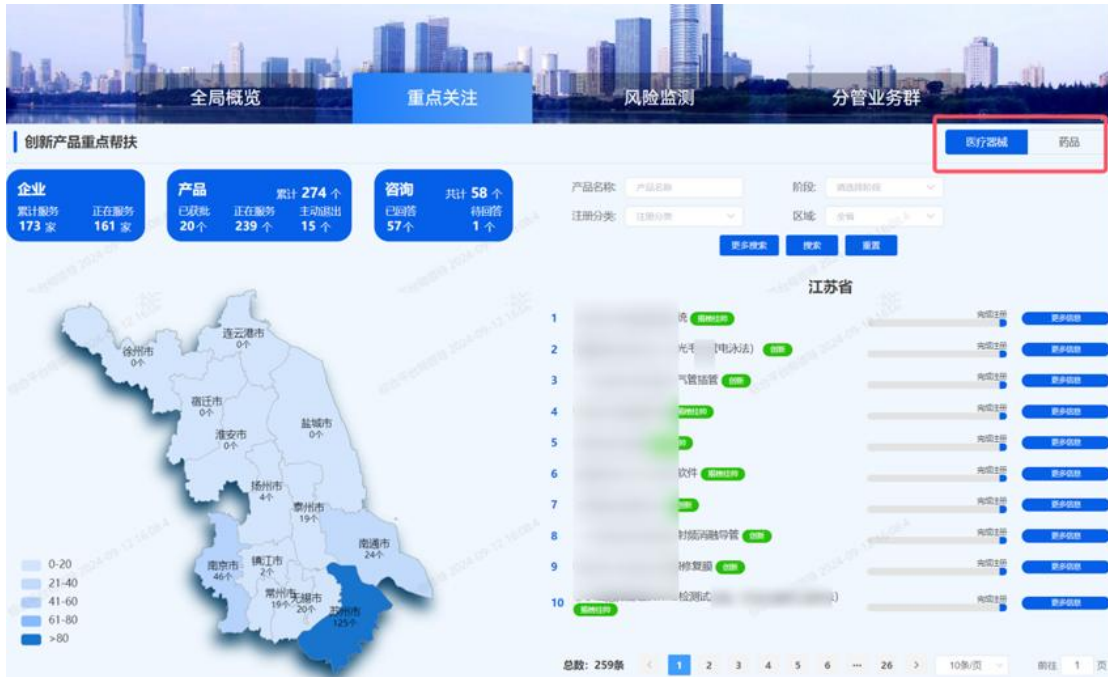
全局概览 重点关注 风险监测 分管业务群

创新产品重点帮扶

医疗器械 药品

企业
累计服务 173 家
正在服务 161 家

产品 累计 274 个
已获批 20个
正在服务 239 个
主动退出 15 个

咨询 共计 58 个
已回答 57个
待回答 1 个

产品名称: 产品名称
阶段: 请选择阶段
注册分类: 注册分类
区域: 全省
更多搜索 搜索 重置

连云港市 0个
徐州市 0个
宿迁市 0个
淮安市 0个
盐城市 0个
扬州市 4个
泰州市 19个
南通市 24个
南京市 46个
镇江市 2个
常州市 19个
无锡市 20个
苏州市 125个

0-20
21-40
41-60
61-80
>80

江苏省

1 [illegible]统 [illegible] 完成注册 更多信息
2 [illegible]光干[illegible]电泳法) 创新 完成注册 更多信息
3 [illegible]气管插管 创新 完成注册 更多信息
4 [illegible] 完成注册 更多信息
5 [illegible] 完成注册 更多信息
6 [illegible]软件 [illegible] 完成注册 更多信息
7 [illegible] 完成注册 更多信息
8 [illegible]射频消融导管 创新 完成注册 更多信息
9 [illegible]补复膜 创新 完成注册 更多信息
10 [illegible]检测试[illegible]) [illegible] 完成注册 更多信息

总数: 259条 1 2 3 4 5 6 ... 26 10条/页 前往 1 页